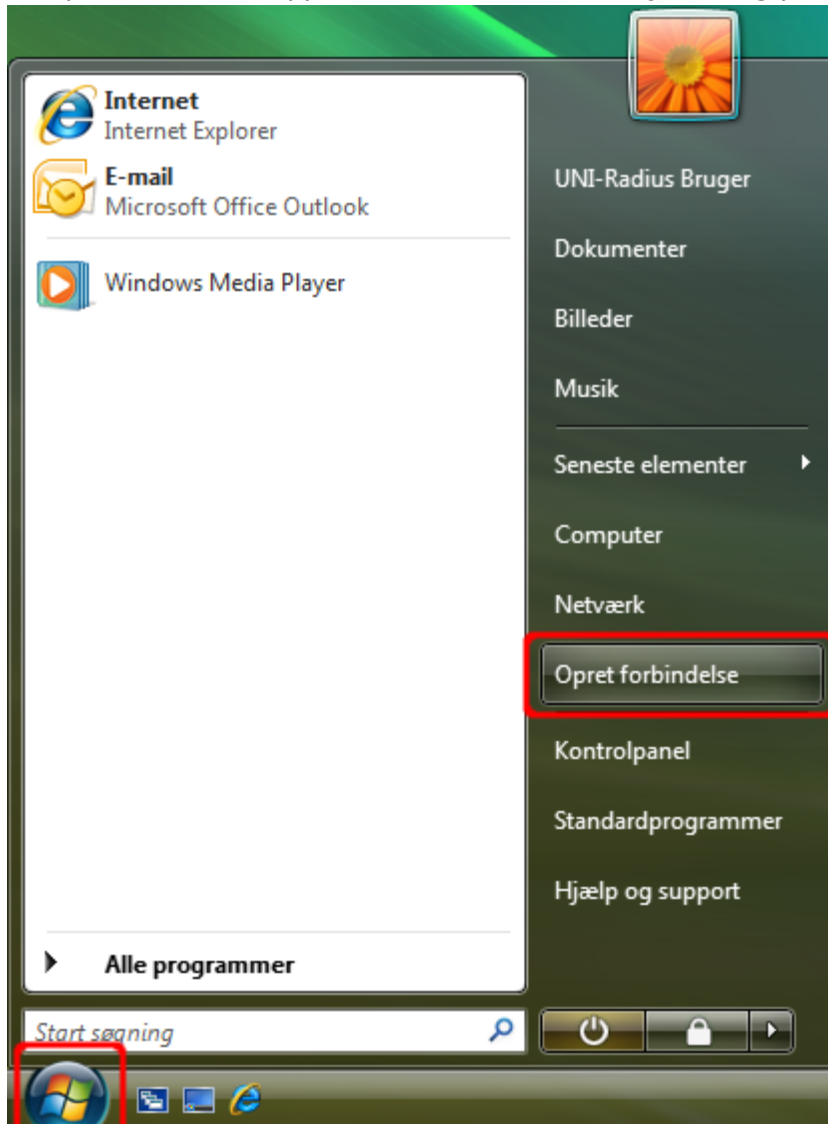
Internet
Internet Explorer

E-mail
Microsoft Office Outlook

Windows Media Player

Alle programmer

Start søgning

UNI-Radius Bruger

Dokumenter

Billeder

Musik

Seneste elementer

Computer

Netværk

Opret forbindelse

Kontrolpanel

Standardprogrammer

Hjælp og support